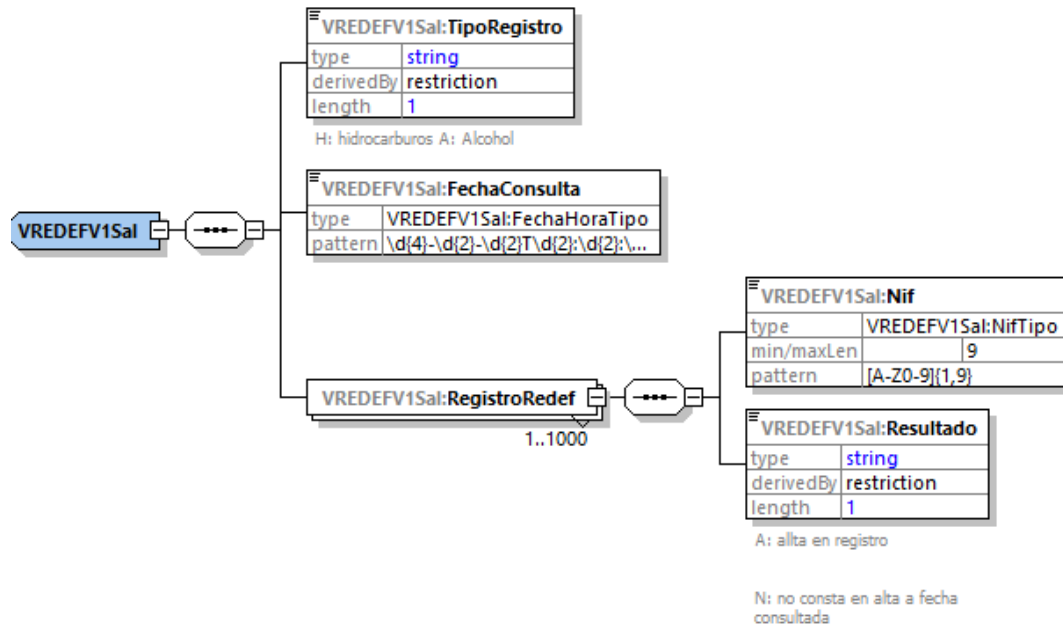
VREDEFV1Sal

VREDEFV1Sal:TipoRegistro

| type | string |
|---|---|
| derivedBy | restriction |
| length | 1 |

H: hidrocarburos A: Alcohol

VREDEFV1Sal:FechaConsulta

| type | VREDEFV1Sal:FechaHoraTipo |
|---|---|
| pattern | \d{4}-\d{2}-\d{2}T\d{2}:\d{2}:\... |

VREDEFV1Sal:RegistroRedef

1..1000

VREDEFV1Sal:Nif

| type | VREDEFV1Sal:NifTipo | |
|---|---|---|
| min/maxLen | | 9 |
| pattern | [A-Z0-9]{1,9} | |

VREDEFV1Sal:Resultado

| type | string |
|---|---|
| derivedBy | restriction |
| length | 1 |

A: allta en registro

N: no consta en alta a fecha consultada